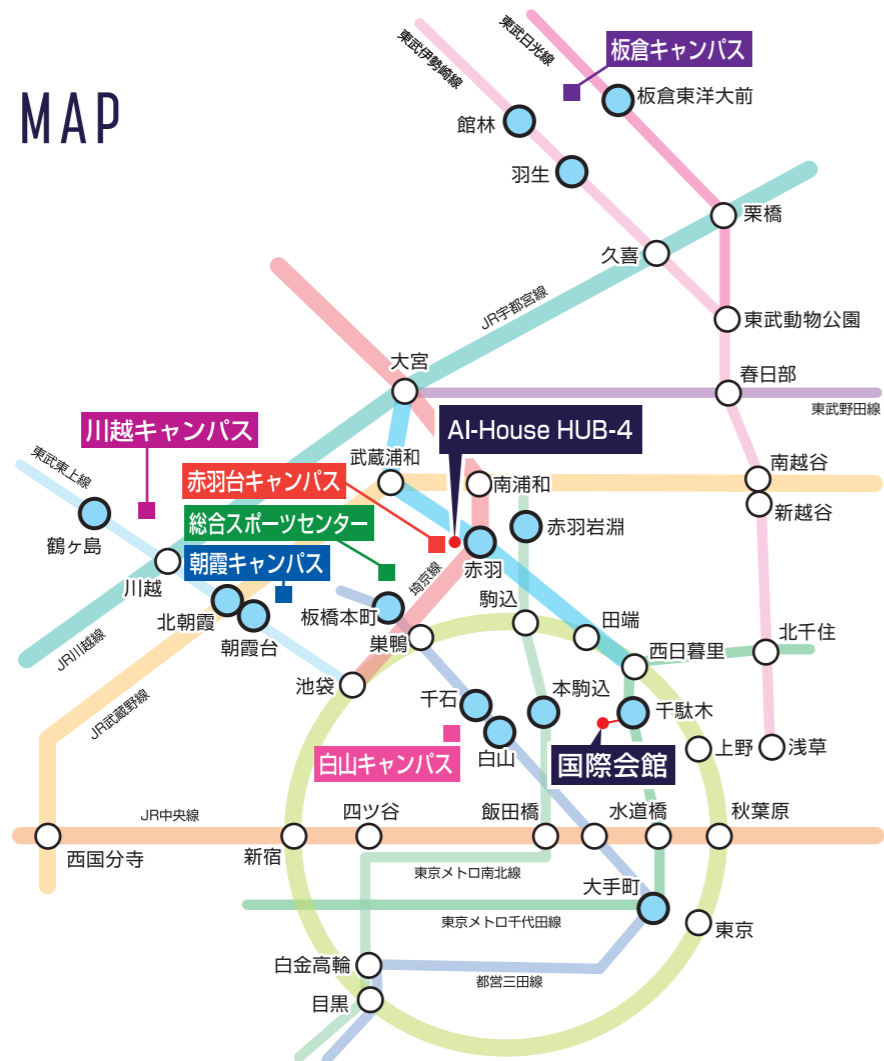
MAP

東武伊勢崎線
東武日光線
板倉キャンパス
板倉東洋大前
館林
羽生
栗橋
久喜
JR宇都宮線
東武動物公園
大宮
春日部
東武野田線
川越キャンパス
AI-House HUB-4
東武東上線
武蔵浦和
南越谷
赤羽台キャンパス
南浦和
新越谷
鶴ヶ島
総合スポーツセンター
赤羽岩淵
朝霞キャンパス
川越
埼京線
赤羽
北朝霞
板橋本町
駒込
田端
朝霞台
巣鴨
西日暮里
北千住
JR川越線
池袋
JR武蔵野線
千石
本駒込
千駄木
白山
白山キャンパス
国際会館
上野
浅草
JR中央線
四ツ谷
飯田橋
水道橋
秋葉原
西国分寺
新宿
東京メトロ南北線
大手町
東京メトロ千代田線
東京
白金高輪
都営三田線
目黒